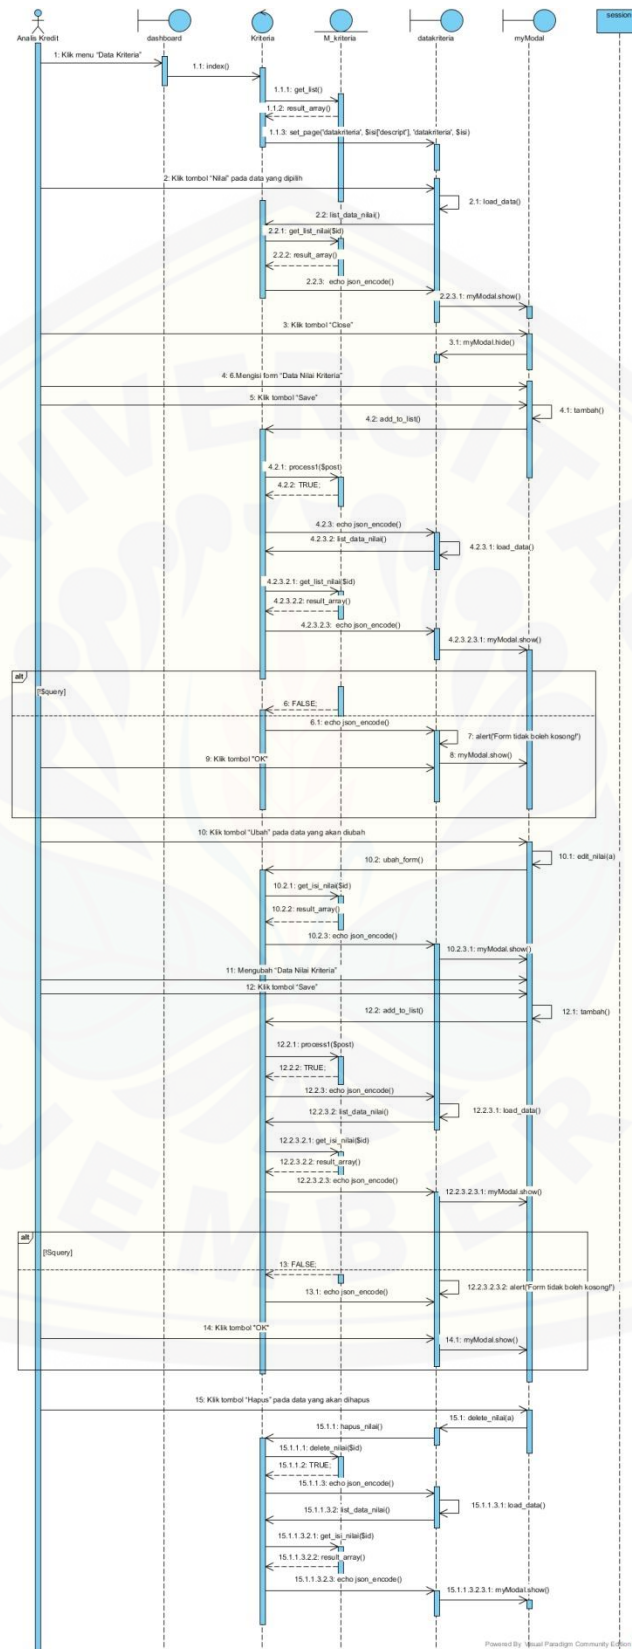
Analis Kredit
dashboard
Kriteria
M_kriteria
datakriteria
myModal
session

1: Klik menu "Data Kriteria"
1.1: index()
1.1.1: get_list()
1.1.2: result_array()
1.1.3: set_page('datakriteria', $isi['descript'], 'datakriteria', $isi)
2: Klik tombol "Nilai" pada data yang dipilih
2.1: load_data()
2.2: list_data_nilai()
2.2.1: get_list_nilai($id)
2.2.2: result_array()
2.2.3: echo json_encode()
2.2.3.1: myModal.show()
3: Klik tombol "Close"
3.1: myModal.hide()
4: 6.Mengisi form "Data Nilai Kriteria"
5: Klik tombol "Save"
4.1: tambah()
4.2: add_to_list()
4.2.1: process1($post)
4.2.2: TRUE;
4.2.3: echo json_encode()
4.2.3.2: list_data_nilai()
4.2.3.1: load_data()
4.2.3.2.1: get_list_nilai($id)
4.2.3.2.2: result_array()
4.2.3.2.3: echo json_encode()
4.2.3.2.3.1: myModal.show()
alt
[!$query]
6: FALSE;
6.1: echo json_encode()
7: alert('Form tidak boleh kosong!')
9: Klik tombol "OK"
8: myModal.show()
10: Klik tombol "Ubah" pada data yang akan diubah
10.1: edit_nilai(a)
10.2: ubah_form()
10.2.1: get_isi_nilai($id)
10.2.2: result_array()
10.2.3: echo json_encode()
10.2.3.1: myModal.show()
11: Mengubah "Data Nilai Kriteria"
12: Klik tombol "Save"
12.2: add_to_list()
12.1: tambah()
12.2.1: process1($post)
12.2.2: TRUE;
12.2.3: echo json_encode()
12.2.3.2: list_data_nilai()
12.2.3.1: load_data()
12.2.3.2.1: get_isi_nilai($id)
12.2.3.2.2: result_array()
12.2.3.2.3: echo json_encode()
12.2.3.2.3.1: myModal.show()
alt
[!$query]
13: FALSE;
13.1: echo json_encode()
12.2.3.2.3.2: alert('Form tidak boleh kosong!')
14: Klik tombol "OK"
14.1: myModal.show()
15: Klik tombol "Hapus" pada data yang akan dihapus
15.1: delete_nilai(a)
15.1.1: hapus_nilai()
15.1.1.1: delete_nilai($id)
15.1.1.2: TRUE;
15.1.1.3: echo json_encode()
15.1.1.3.2: list_data_nilai()
15.1.1.3.1: load_data()
15.1.1.3.2.1: get_isi_nilai($id)
15.1.1.3.2.2: result_array()
15.1.1.3.2.3: echo json_encode()
15.1.1.3.2.3.1: myModal.show()
Powered By: Visual Paradigm Community Edition